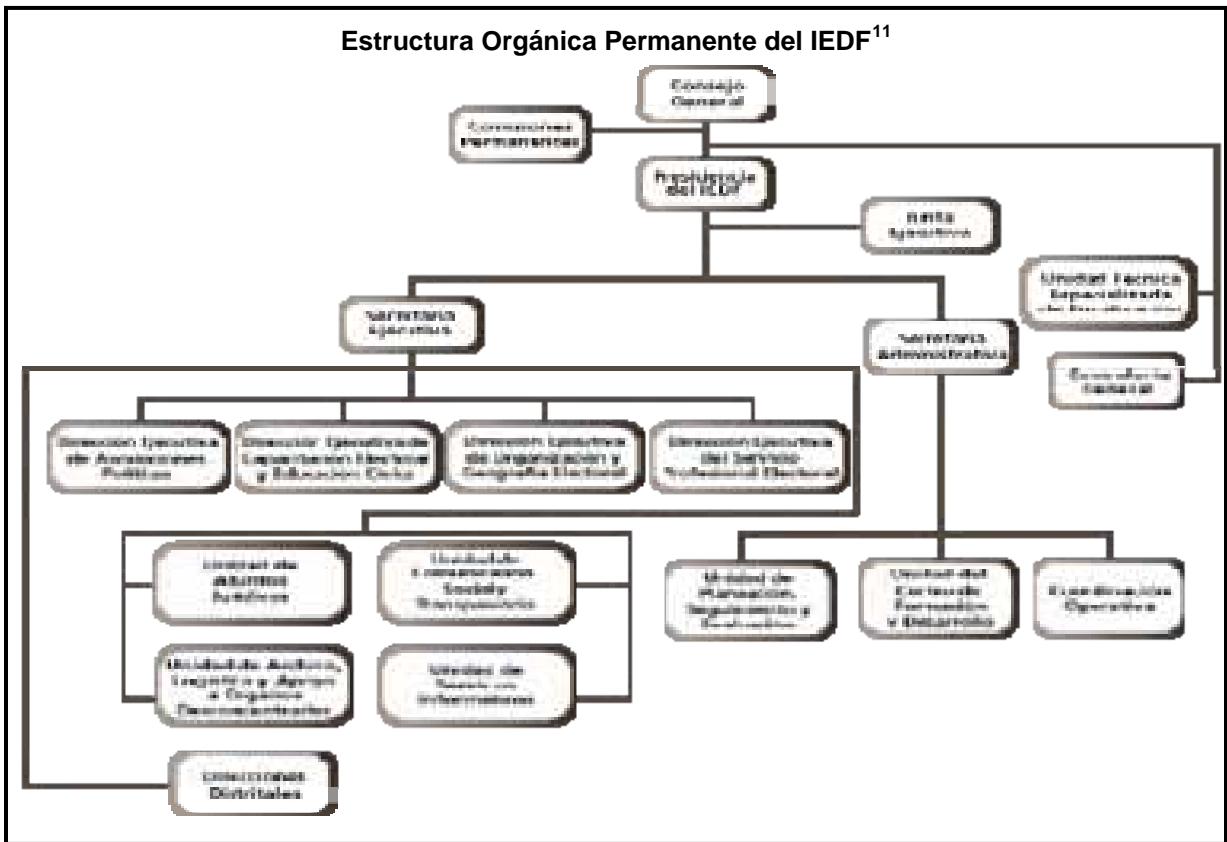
Estructura Orgánica Permanente del IEDF$^{11}$

Consejo General

Comisiones Permanentes

Presidencia del IEDF

Junta Ejecutiva

Unidad Técnica Especializada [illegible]

Secretaría Ejecutiva

Secretaría Administrativa

Contraloría General

Dirección Ejecutiva de Asociaciones Políticas

Dirección Ejecutiva de Capacitación Electoral y Educación Cívica

Dirección Ejecutiva de Organización y Geografía Electoral

Dirección Ejecutiva del Servicio Profesional Electoral

Unidad de Asuntos Jurídicos

Unidad de Comunicación Social y Transparencia

Unidad de Planeación, Seguimiento y Evaluación

Unidad del Centro de Formación y Desarrollo

Coordinación Operativa

Unidad de Archivo, Logística y Apoyo a Órganos Desconcentrados

Unidad de Servicios Informáticos

Direcciones Distritales